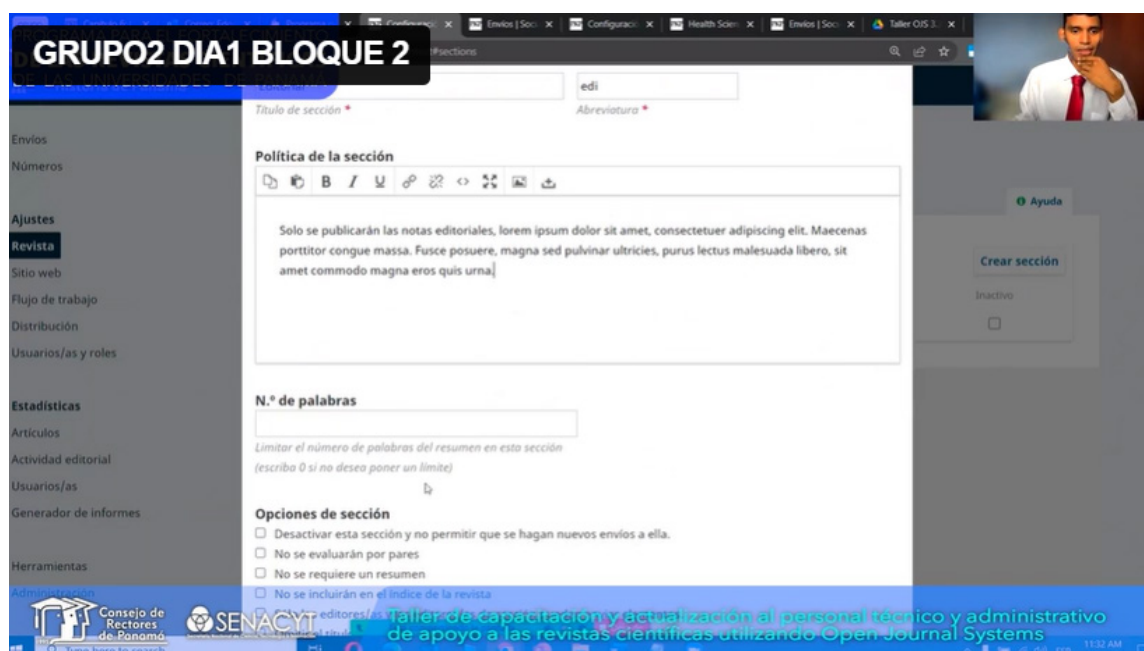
GRUPO2 DIA1 BLOQUE 2

Configuració × | Envíos | Soci × | Configuració × | Health Scien × | Envíos | Soci × | Taller OJS 3. ×

#sections

PROGRAMA PARA EL FORTALECIMIENTO DE LAS UNIVERSIDADES DE PANAMÁ

edi

Título de sección *

Abreviatura *

Envíos
Números

Ajustes
Revista
Sitio web
Flujo de trabajo
Distribución
Usuarios/as y roles

Estadísticas
Artículos
Actividad editorial
Usuarios/as
Generador de informes

Herramientas
Administración

Política de la sección

Solo se publicarán las notas editoriales, lorem ipsum dolor sit amet, consectetuer adipiscing elit. Maecenas porttitor congue massa. Fusce posuere, magna sed pulvinar ultricies, purus lectus malesuada libero, sit amet commodo magna eros quis urna.

Ayuda

Crear sección

Inactivo

N.º de palabras

Limitar el número de palabras del resumen en esta sección (escriba 0 si no desea poner un límite)

Opciones de sección

Desactivar esta sección y no permitir que se hagan nuevos envíos a ella.

No se evaluarán por pares

No se requiere un resumen

No se incluirán en el índice de la revista

Consejo de Rectores de Panamá

SENACYT

Taller de capacitación y actualización al personal técnico y administrativo de apoyo a las revistas científicas utilizando Open Journal Systems

11:32 AM